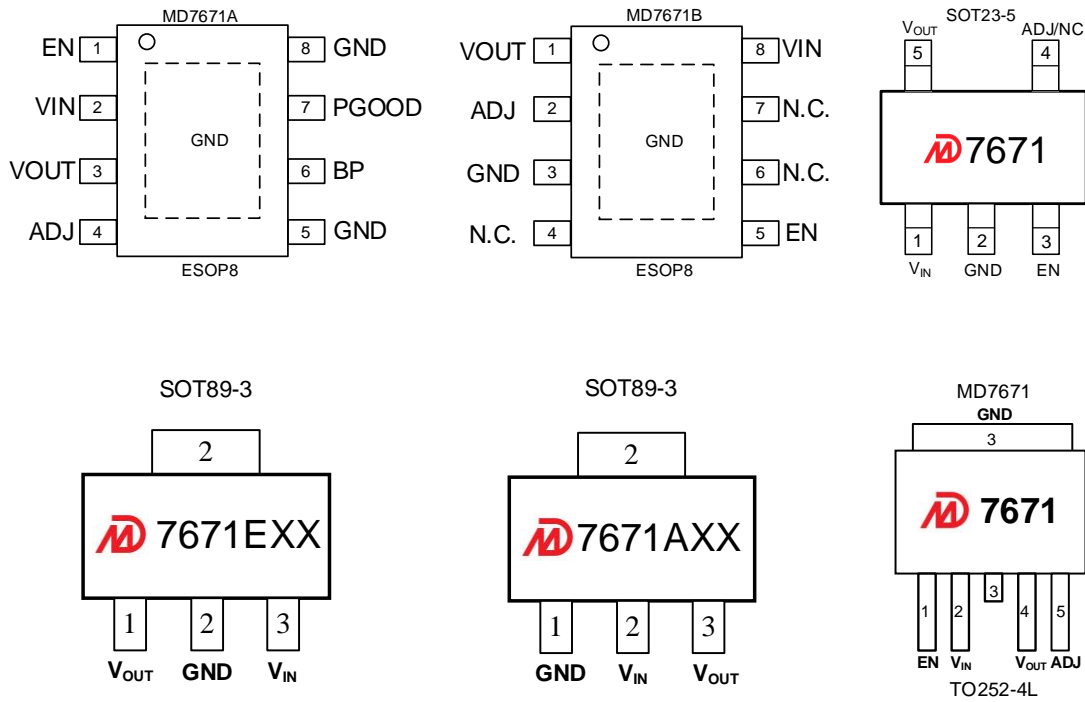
MD7671A

EN 1
VIN 2
VOUT 3
ADJ 4

GND

8 GND
7 PGOOD
6 BP
5 GND

ESOP8

MD7671B

VOUT 1
ADJ 2
GND 3
N.C. 4

GND

8 VIN
7 N.C.
6 N.C.
5 EN

ESOP8

$V_{OUT}$ SOT23-5 ADJ/NC
5 4

7671

1 2 3
$V_{IN}$ GND EN

SOT89-3

2

7671EXX

1 2 3
$V_{OUT}$ GND $V_{IN}$

SOT89-3

2

7671AXX

1 2 3
GND $V_{IN}$ $V_{OUT}$

MD7671
GND
3

7671

1 2 3 4 5
EN $V_{IN}$ $V_{OUT}$ ADJ
TO252-4L